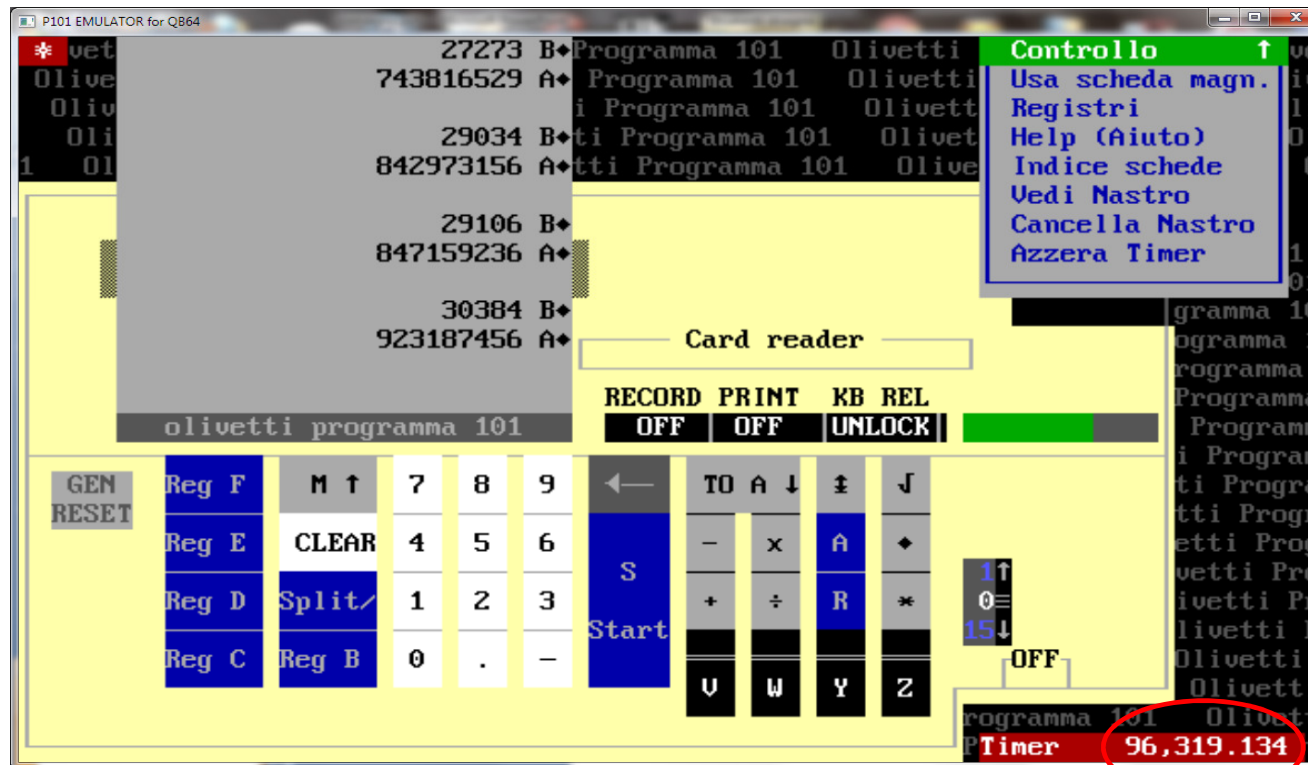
P101 EMULATOR for QB64

vet
Olive
Oliv
Oli
1 Ol

27273 B◆
743816529 A◆
29034 B◆
842973156 A◆
29106 B◆
847159236 A◆
30384 B◆
923187456 A◆

Programma 101 Olivetti
Programma 101 Olivetti
i Programma 101 Olivett
ti Programma 101 Olivet
tti Programma 101 Olive

Controllo ↑
Usa scheda magn.
Registri
Help (Aiuto)
Indice schede
Vedi Nastro
Cancella Nastro
Azzera Timer

gramma 1
ogramma
rogramma
Programma
Programm
i Program
ti Progra
tti Progr
etti Prog
vetti Pro
ivetti Pr
livetti P
Olivetti
Olivett

Card reader

olivetti programma 101

RECORD PRINT KB REL
OFF OFF UNLOCK

GEN RESET

Reg F
Reg E
Reg D
Reg C
M ↑
CLEAR
Split/
Reg B
7 8 9
4 5 6
1 2 3
0 . −
←
S
Start
TO A ↓
‡
√
−
x
A
◆
+
÷
R
*
V W Y Z

1↑
0≡
15↓

OFF

rogramma 101 Olivett
P Timer 96,319.134